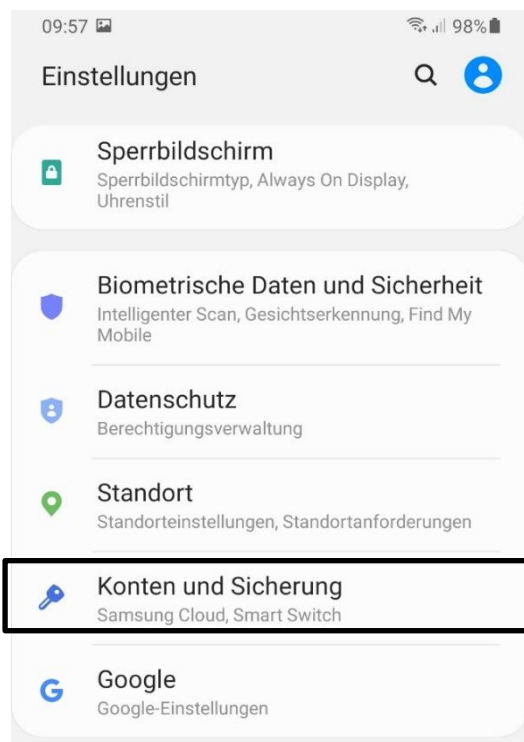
09:57

98%

Einstellungen

Sperrbildschirm
Sperrbildschirmtyp, Always On Display, Uhrenstil

Biometrische Daten und Sicherheit
Intelligenter Scan, Gesichtserkennung, Find My Mobile

Datenschutz
Berechtigungsverwaltung

Standort
Standorteinstellungen, Standortanforderungen

Konten und Sicherung
Samsung Cloud, Smart Switch

G

Google
Google-Einstellungen